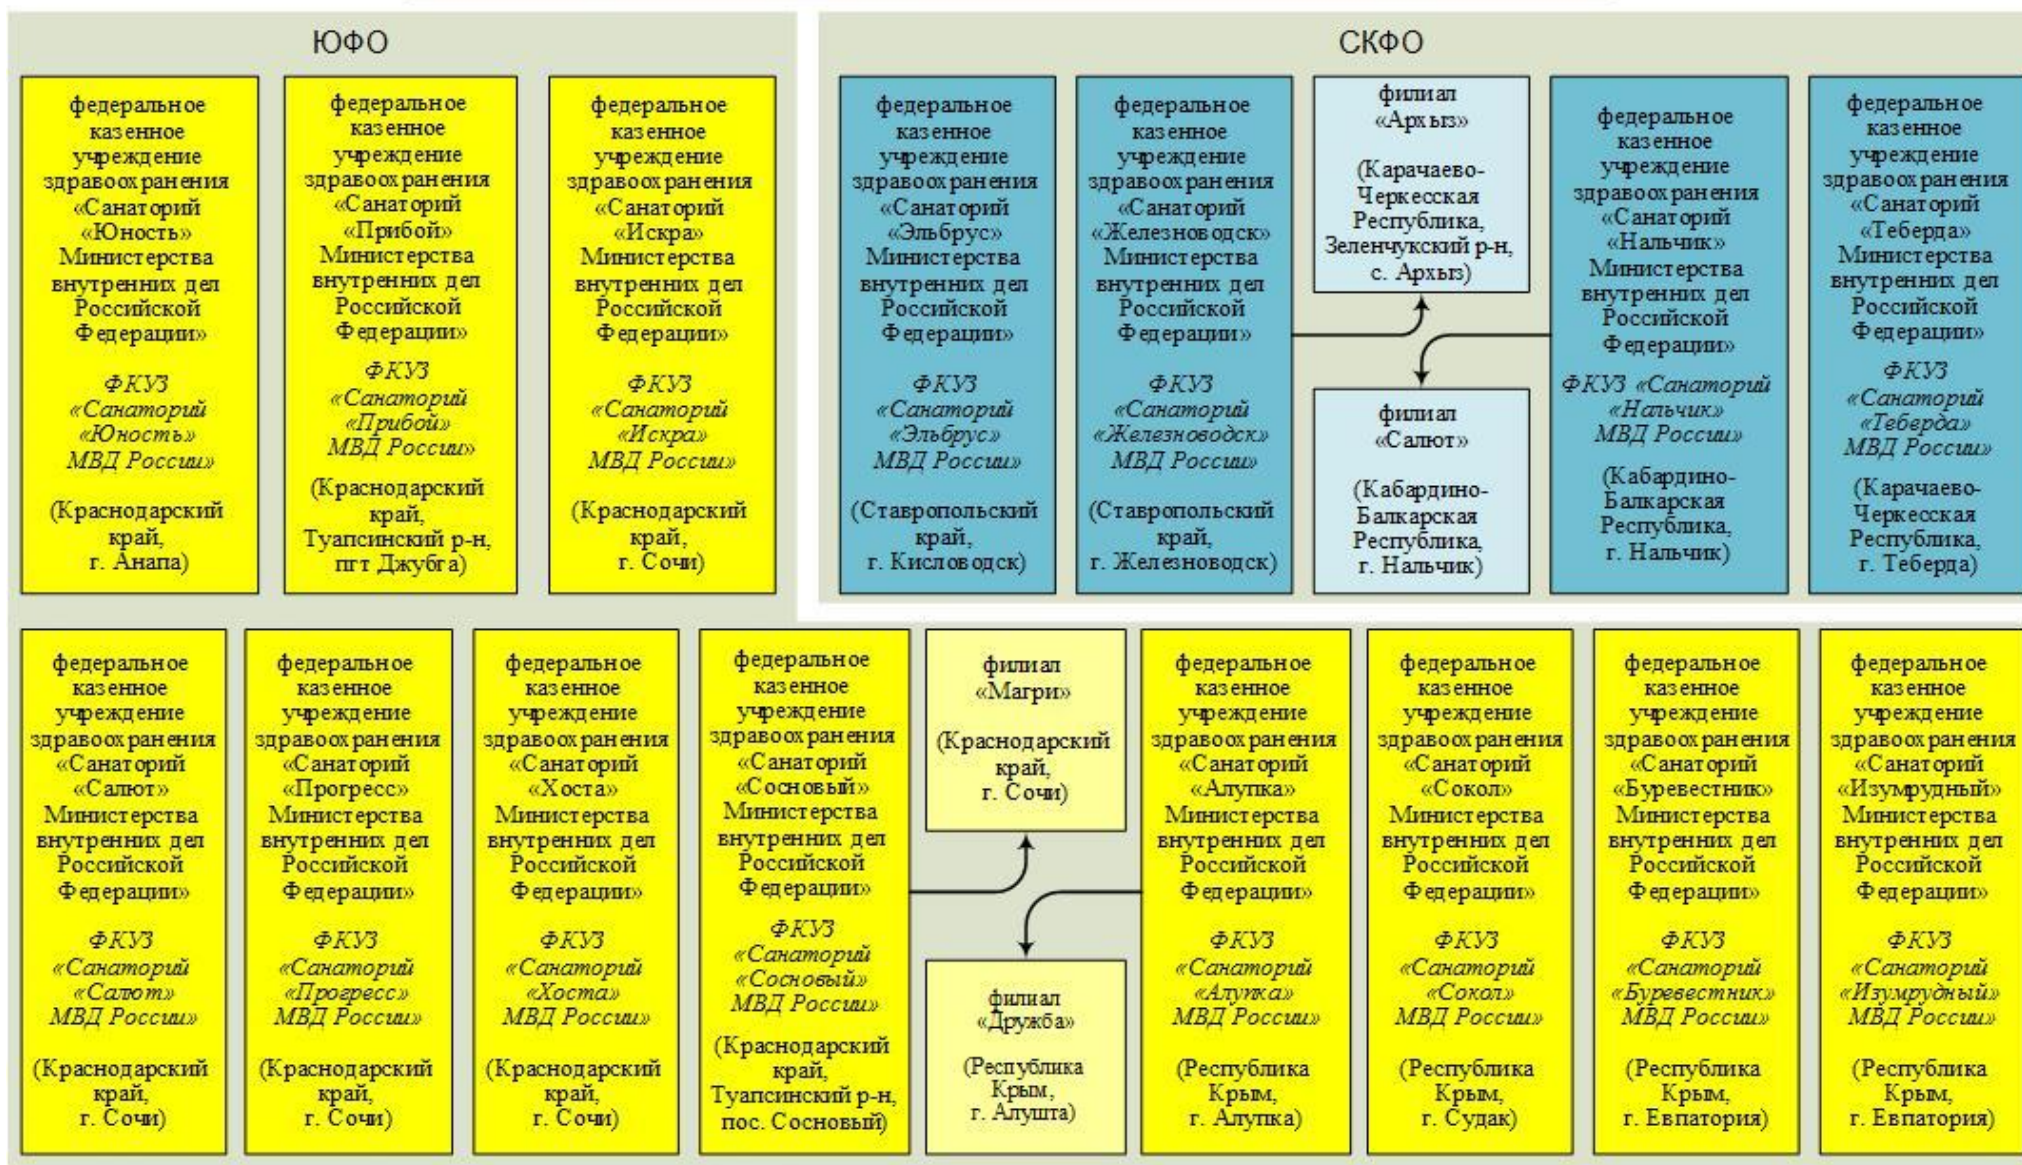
ЮФО

федеральное казенное учреждение здравоохранения «Санаторий «Юность» Министерства внутренних дел Российской Федерации»

ФКУЗ «Санаторий «Юность» МВД России»

(Краснодарский край, г. Анапа)

федеральное казенное учреждение здравоохранения «Санаторий «Прибой» Министерства внутренних дел Российской Федерации»

ФКУЗ «Санаторий «Прибой» МВД России»

(Краснодарский край, Туапсинский р-н, пгт Джубга)

федеральное казенное учреждение здравоохранения «Санаторий «Искра» Министерства внутренних дел Российской Федерации»

ФКУЗ «Санаторий «Искра» МВД России»

(Краснодарский край, г. Сочи)

СКФО

федеральное казенное учреждение здравоохранения «Санаторий «Эльбрус» Министерства внутренних дел Российской Федерации»

ФКУЗ «Санаторий «Эльбрус» МВД России»

(Ставропольский край, г. Кисловодск)

федеральное казенное учреждение здравоохранения «Санаторий «Железноводск» Министерства внутренних дел Российской Федерации»

ФКУЗ «Санаторий «Железноводск» МВД России»

(Ставропольский край, г. Железноводск)

филиал «Архыз»

(Карачаево-Черкесская Республика, Зеленчукский р-н, с. Архыз)

филиал «Салют»

(Кабардино-Балкарская Республика, г. Нальчик)

федеральное казенное учреждение здравоохранения «Санаторий «Нальчик» Министерства внутренних дел Российской Федерации»

ФКУЗ «Санаторий «Нальчик» МВД России»

(Кабардино-Балкарская Республика, г. Нальчик)

федеральное казенное учреждение здравоохранения «Санаторий «Теберда» Министерства внутренних дел Российской Федерации»

ФКУЗ «Санаторий «Теберда» МВД России»

(Карачаево-Черкесская Республика, г. Теберда)

федеральное казенное учреждение здравоохранения «Санаторий «Салют» Министерства внутренних дел Российской Федерации»

ФКУЗ «Санаторий «Салют» МВД России»

(Краснодарский край, г. Сочи)

федеральное казенное учреждение здравоохранения «Санаторий «Прогресс» Министерства внутренних дел Российской Федерации»

ФКУЗ «Санаторий «Прогресс» МВД России»

(Краснодарский край, г. Сочи)

федеральное казенное учреждение здравоохранения «Санаторий «Хоста» Министерства внутренних дел Российской Федерации»

ФКУЗ «Санаторий «Хоста» МВД России»

(Краснодарский край, г. Сочи)

федеральное казенное учреждение здравоохранения «Санаторий «Сосновый» Министерства внутренних дел Российской Федерации»

ФКУЗ «Санаторий «Сосновый» МВД России»

(Краснодарский край, Туапсинский р-н, пос. Сосновый)

филиал «Магри»

(Краснодарский край, г. Сочи)

филиал «Дружба»

(Республика Крым, г. Алушта)

федеральное казенное учреждение здравоохранения «Санаторий «Алупка» Министерства внутренних дел Российской Федерации»

ФКУЗ «Санаторий «Алупка» МВД России»

(Республика Крым, г. Алупка)

федеральное казенное учреждение здравоохранения «Санаторий «Сокол» Министерства внутренних дел Российской Федерации»

ФКУЗ «Санаторий «Сокол» МВД России»

(Республика Крым, г. Судак)

федеральное казенное учреждение здравоохранения «Санаторий «Буревестник» Министерства внутренних дел Российской Федерации»

ФКУЗ «Санаторий «Буревестник» МВД России»

(Республика Крым, г. Евпатория)

федеральное казенное учреждение здравоохранения «Санаторий «Изумрудный» Министерства внутренних дел Российской Федерации»

ФКУЗ «Санаторий «Изумрудный» МВД России»

(Республика Крым, г. Евпатория)